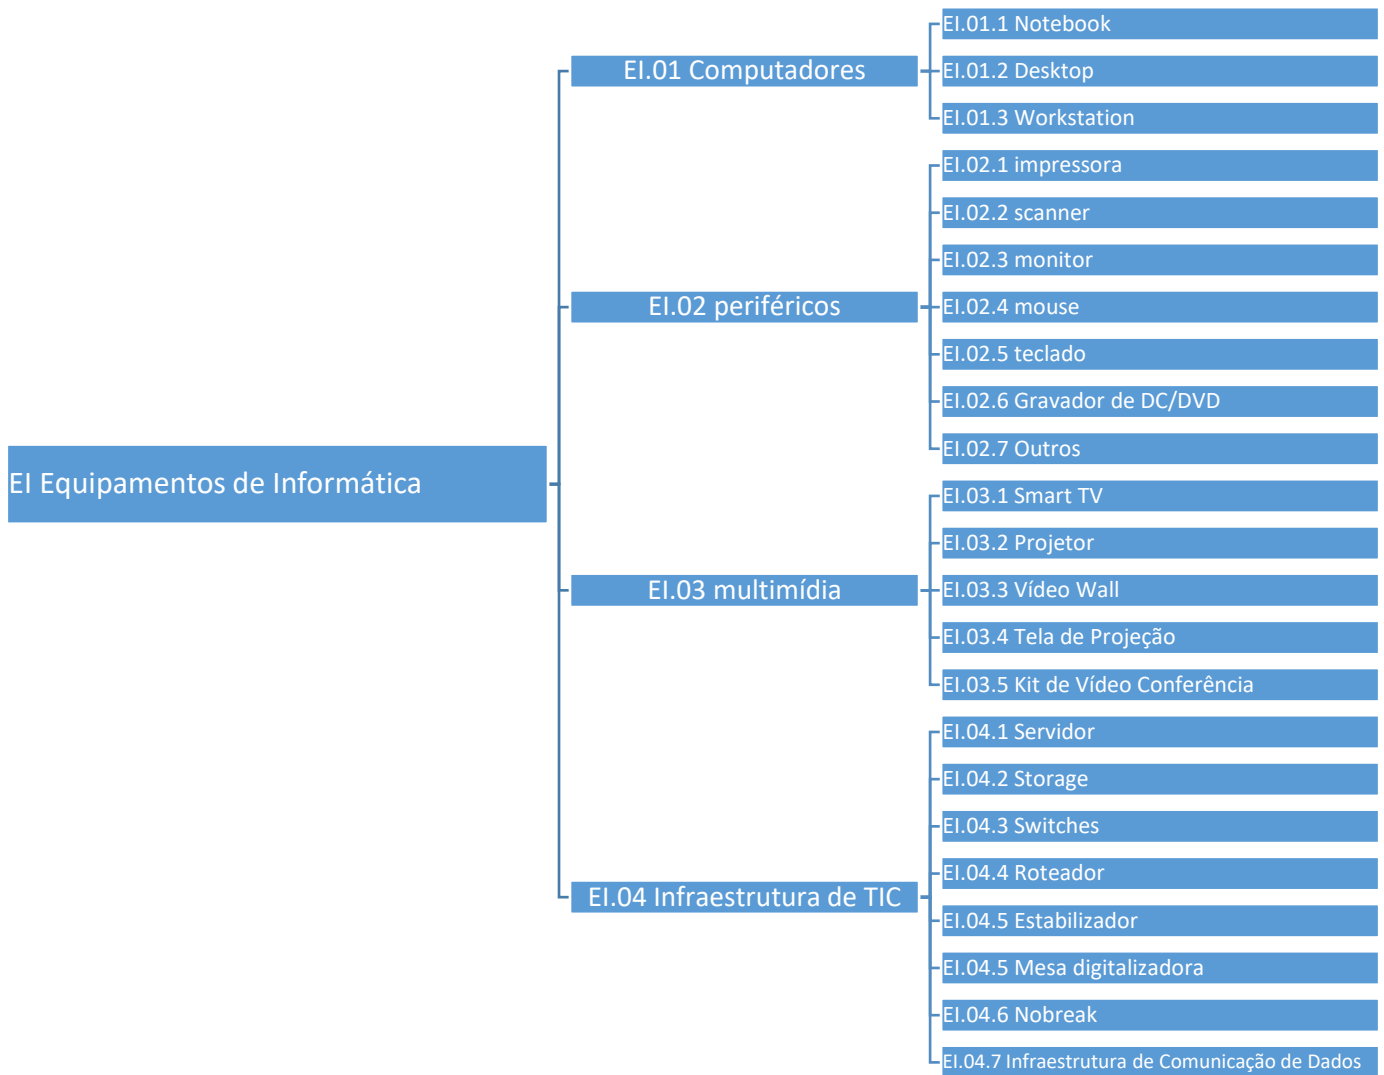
EI Equipamentos de Informática

EI.01 Computadores

EI.01.1 Notebook

EI.01.2 Desktop

EI.01.3 Workstation

EI.02 periféricos

EI.02.1 impressora

EI.02.2 scanner

EI.02.3 monitor

EI.02.4 mouse

EI.02.5 teclado

EI.02.6 Gravador de DC/DVD

EI.02.7 Outros

EI.03 multimídia

EI.03.1 Smart TV

EI.03.2 Projetor

EI.03.3 Vídeo Wall

EI.03.4 Tela de Projeção

EI.03.5 Kit de Vídeo Conferência

EI.04 Infraestrutura de TIC

EI.04.1 Servidor

EI.04.2 Storage

EI.04.3 Switches

EI.04.4 Roteador

EI.04.5 Estabilizador

EI.04.5 Mesa digitalizadora

EI.04.6 Nobreak

EI.04.7 Infraestrutura de Comunicação de Dados